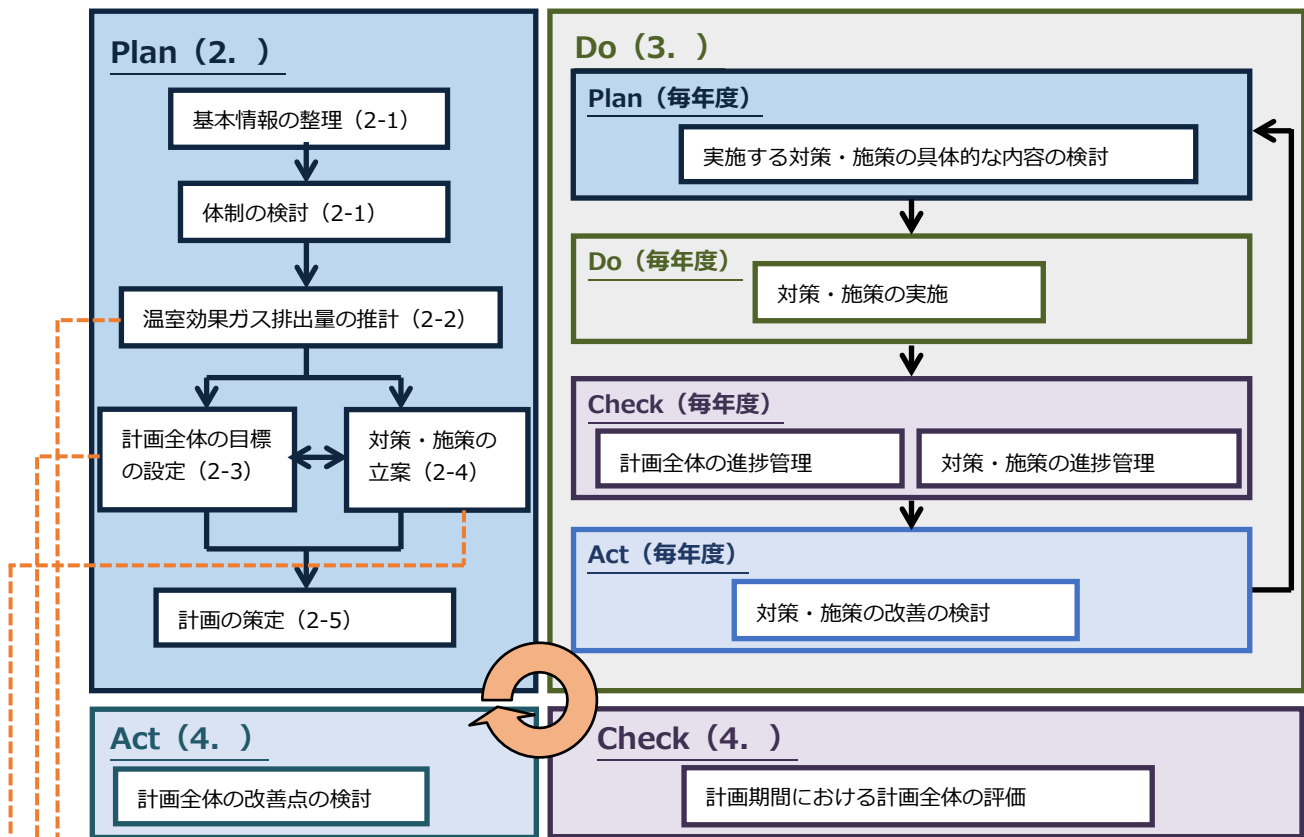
Plan（2．）

基本情報の整理（2-1）

体制の検討（2-1）

温室効果ガス排出量の推計（2-2）

計画全体の目標の設定（2-3）

対策・施策の立案（2-4）

計画の策定（2-5）

Do（3．）

Plan（毎年度）

実施する対策・施策の具体的な内容の検討

Do（毎年度）

対策・施策の実施

Check（毎年度）

計画全体の進捗管理

対策・施策の進捗管理

Act（毎年度）

対策・施策の改善の検討

Act（4．）

計画全体の改善点の検討

Check（4．）

計画期間における計画全体の評価